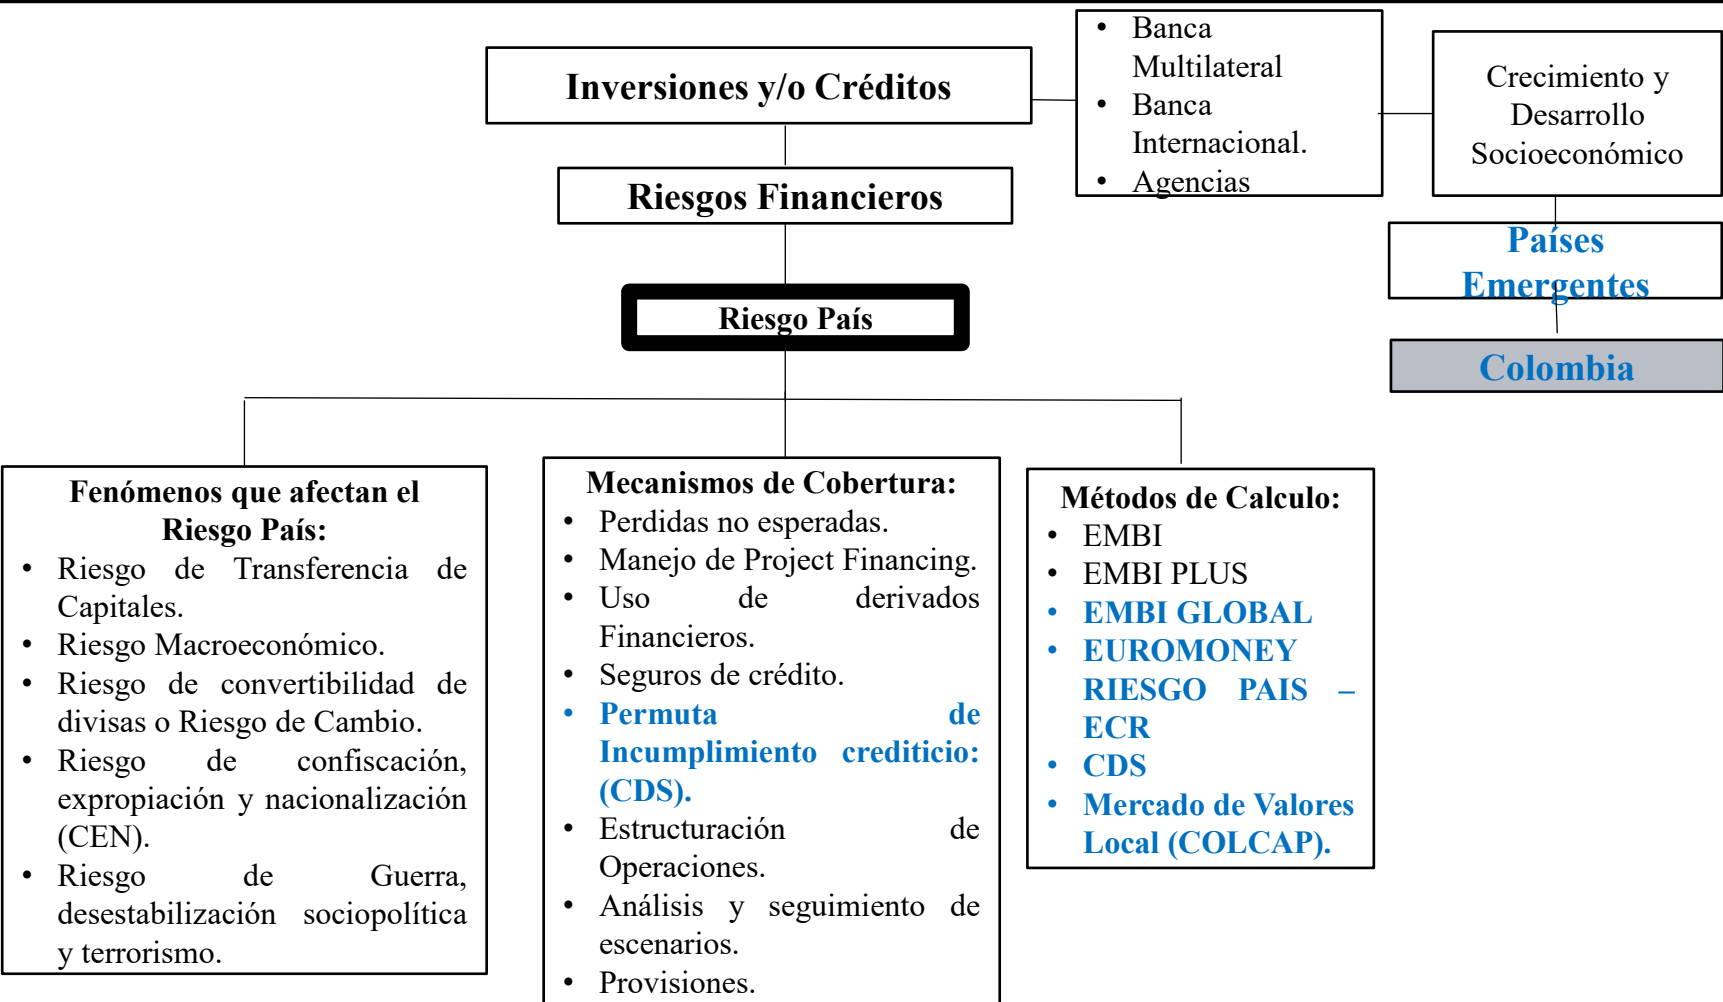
Inversiones y/o Créditos

- Banca Multilateral
- Banca Internacional.
- Agencias

Crecimiento y Desarrollo Socioeconómico

Países Emergentes

Colombia

Riesgos Financieros

Riesgo País

Fenómenos que afectan el Riesgo País:
- Riesgo de Transferencia de Capitales.
- Riesgo Macroeconómico.
- Riesgo de convertibilidad de divisas o Riesgo de Cambio.
- Riesgo de confiscación, expropiación y nacionalización (CEN).
- Riesgo de Guerra, desestabilización sociopolítica y terrorismo.

Mecanismos de Cobertura:
- Perdidas no esperadas.
- Manejo de Project Financing.
- Uso de derivados Financieros.
- Seguros de crédito.
- Permuta de Incumplimiento crediticio: (CDS).
- Estructuración de Operaciones.
- Análisis y seguimiento de escenarios.
- Provisiones.

Métodos de Calculo:
- EMBI
- EMBI PLUS
- EMBI GLOBAL
- EUROMONEY RIESGO PAIS – ECR
- CDS
- Mercado de Valores Local (COLCAP).